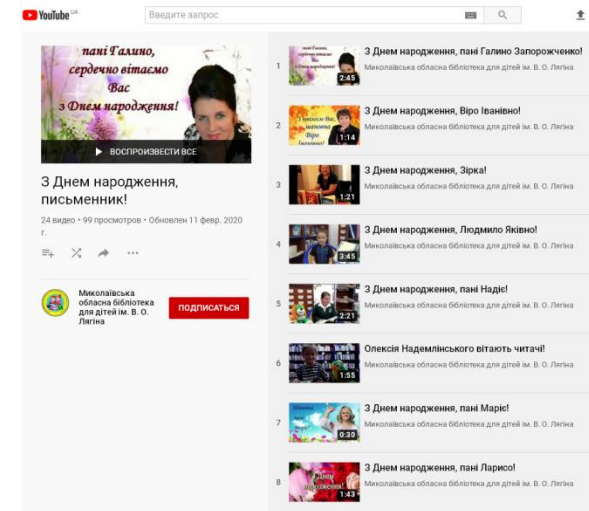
YouTube UA

Введите запрос

пані Галино, сердечно вітаємо Вас з Днем народження!

ВОСПРОИЗВЕСТИ ВСЕ

З Днем народження, письменник!

24 видео • 99 просмотров • Обновлен 11 февр. 2020 г.

Миколаївська обласна бібліотека для дітей ім. В. О. Лягіна

ПОДПИСАТЬСЯ

1 2:45 З Днем народження, пані Галино Запорожченко! Миколаївська обласна бібліотека для дітей ім. В. О. Лягіна

2 1:14 З Днем народження, Віро Іванівно! Миколаївська обласна бібліотека для дітей ім. В. О. Лягіна

3 1:21 З Днем народження, Зірка! Миколаївська обласна бібліотека для дітей ім. В. О. Лягіна

4 3:45 З Днем народження, Людмило Яківно! Миколаївська обласна бібліотека для дітей ім. В. О. Лягіна

5 2:21 З Днем народження, пані Надіє! Миколаївська обласна бібліотека для дітей ім. В. О. Лягіна

6 1:55 Олексія Надемлінського вітають читачі! Миколаївська обласна бібліотека для дітей ім. В. О. Лягіна

7 0:39 З Днем народження, пані Маріє! Миколаївська обласна бібліотека для дітей ім. В. О. Лягіна

8 1:43 З Днем народження, пані Ларисо! Миколаївська обласна бібліотека для дітей ім. В. О. Лягіна